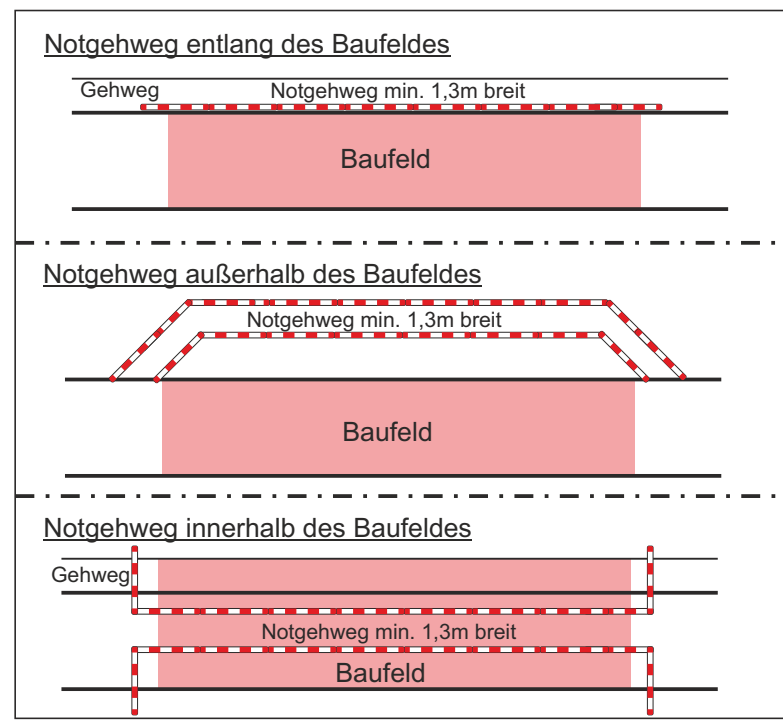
Notgehweg entlang des Baufeldes

Gehweg

Notgehweg min. 1,3m breit

Baufeld

Notgehweg außerhalb des Baufeldes

Notgehweg min. 1,3m breit

Baufeld

Notgehweg innerhalb des Baufeldes

Gehweg

Notgehweg min. 1,3m breit

Baufeld